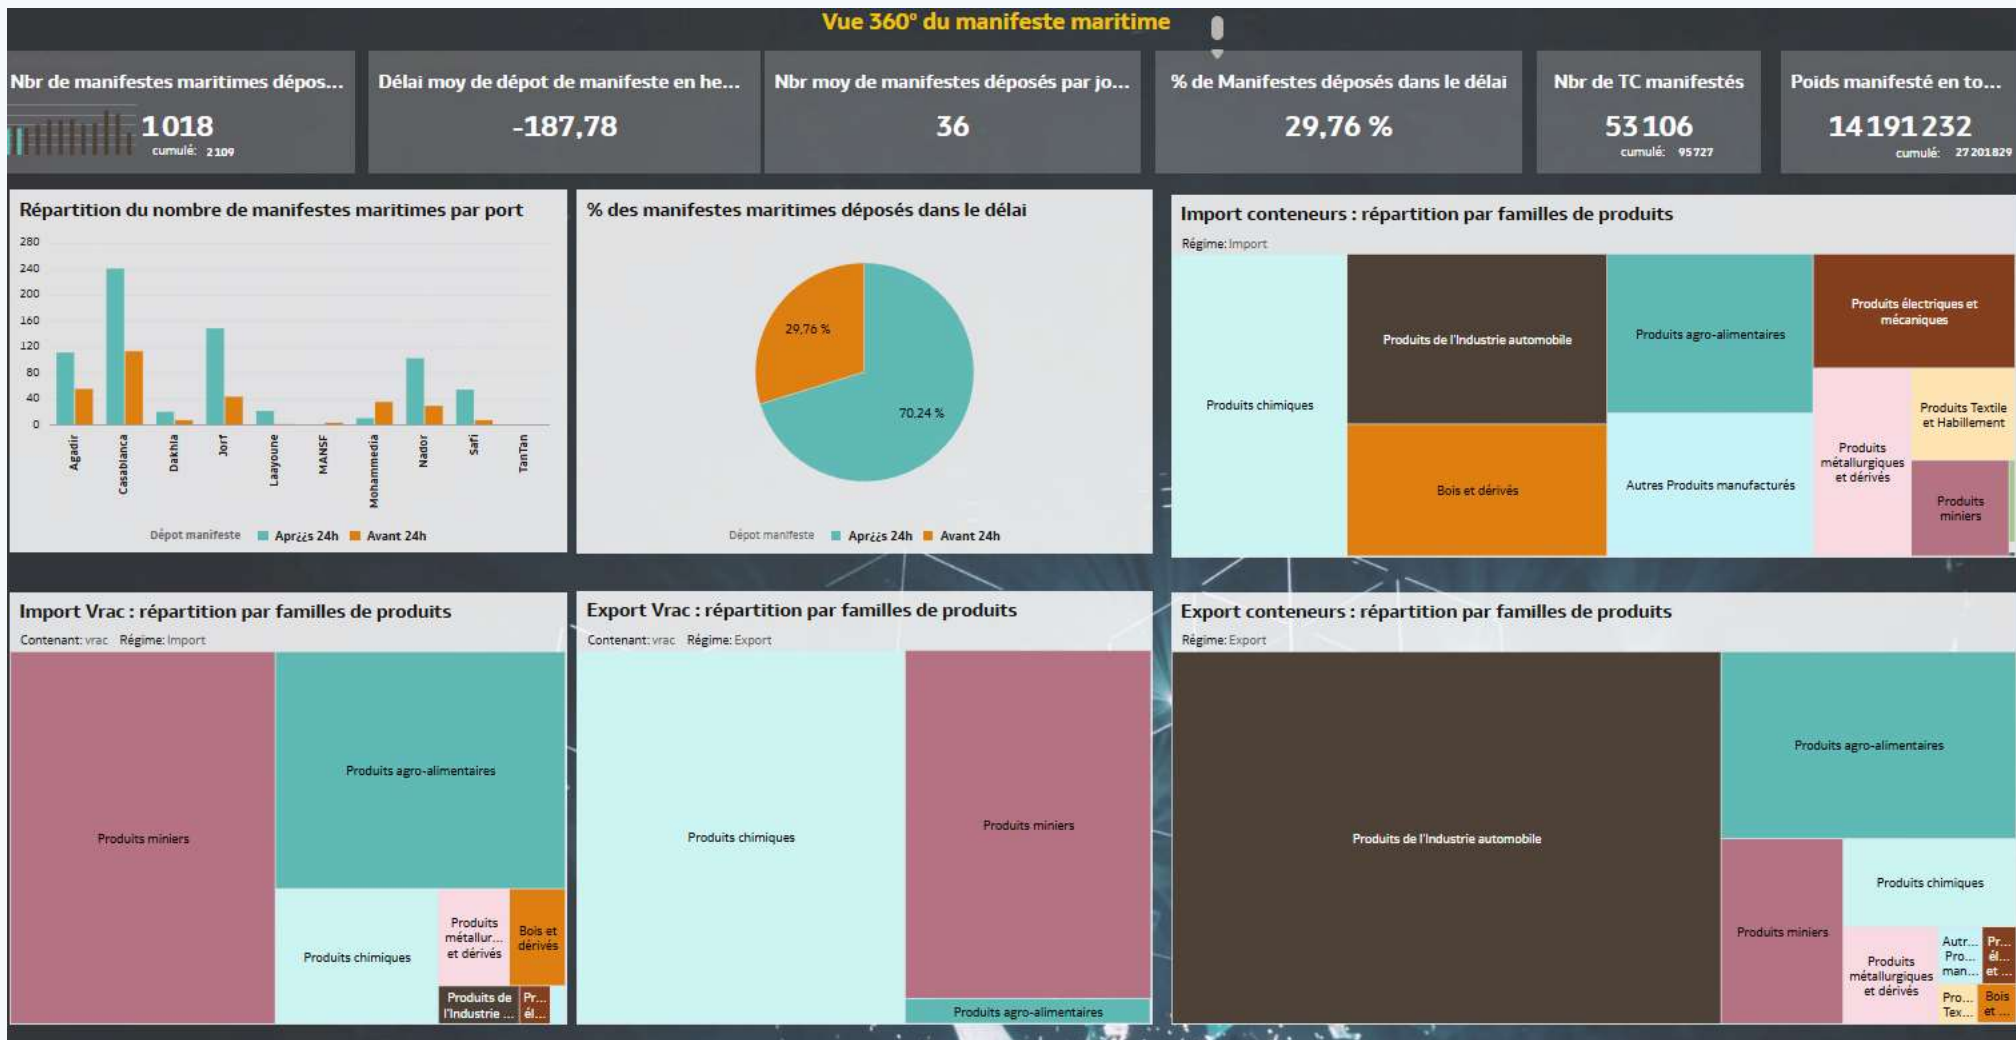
Vue 360° du manifeste maritime

Nbr de manifestes maritimes dépos...
1018
cumulé: 2109

Délai moy de dépot de manifeste en he...
-187,78

Nbr moy de manifestes déposés par jo...
36

% de Manifestes déposés dans le délai
29,76 %

Nbr de TC manifestés
53106
cumulé: 95727

Poids manifesté en to...
14191232
cumulé: 27201829

Répartition du nombre de manifestes maritimes par port

280
240
200
160
120
80
40
0

Agadir
Casablanca
Dakhla
Jorf
Laayoune
MANSF
Mohammedia
Nador
Safi
TanTan

Dépot manifeste ■ Apr¿¿s 24h ■ Avant 24h

% des manifestes maritimes déposés dans le délai

29,76 %
70,24 %

Dépot manifeste ■ Apr¿¿s 24h ■ Avant 24h

Import conteneurs : répartition par familles de produits
Régime: Import

Produits chimiques
Produits de l'Industrie automobile
Bois et dérivés
Produits agro-alimentaires
Autres Produits manufacturés
Produits électriques et mécaniques
Produits métallurgiques et dérivés
Produits Textile et Habillement
Produits miniers

Import Vrac : répartition par familles de produits
Contenant: vrac Régime: Import

Produits miniers
Produits agro-alimentaires
Produits chimiques
Produits métallur... et dérivés
Bois et dérivés
Produits de l'Industrie ...
Pr... él...

Export Vrac : répartition par familles de produits
Contenant: vrac Régime: Export

Produits chimiques
Produits miniers
Produits agro-alimentaires

Export conteneurs : répartition par familles de produits
Régime: Export

Produits de l'Industrie automobile
Produits agro-alimentaires
Produits chimiques
Produits miniers
Produits métallurgiques et dérivés
Autr... Pro... man...
Pr... él... et ...
Pro... Tex...
Bois et ...